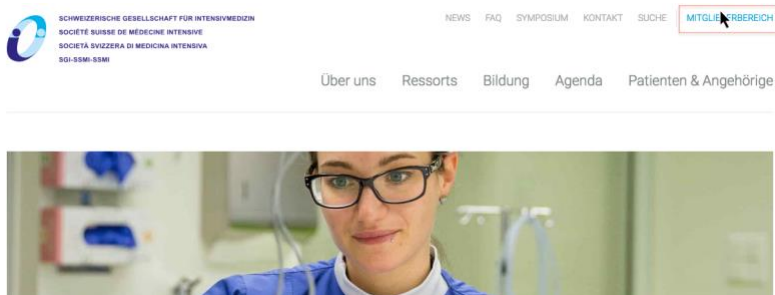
SCHWEIZERISCHE GESELLSCHAFT FÜR INTENSIVMEDIZIN
SOCIÉTÉ SUISSE DE MÉDECINE INTENSIVE
SOCIETÀ SVIZZERA DI MEDICINA INTENSIVA
SGI-SSMI-SSMI

NEWS FAQ SYMPOSIUM KONTAKT SUCHE MITGLI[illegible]RBEREICH

Über uns Ressorts Bildung Agenda Patienten & Angehörige